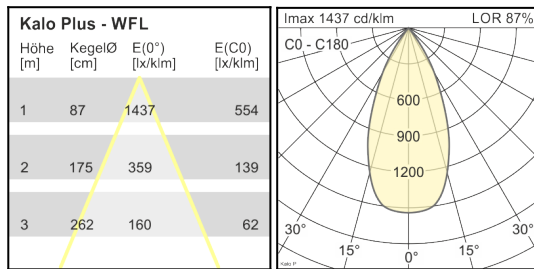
Kalo Plus - WFL

| Höhe [m] | KegelØ [cm] | E(0°) [lx/klm] | E(C0) [lx/klm] |
|---|---|---|---|
| 1 | 87 | 1437 | 554 |
| 2 | 175 | 359 | 139 |
| 3 | 262 | 160 | 62 |

Imax 1437 cd/klm
LOR 87%
C0 - C180
600
900
1200
30°
15°
0°
15°
30°
Kalo P